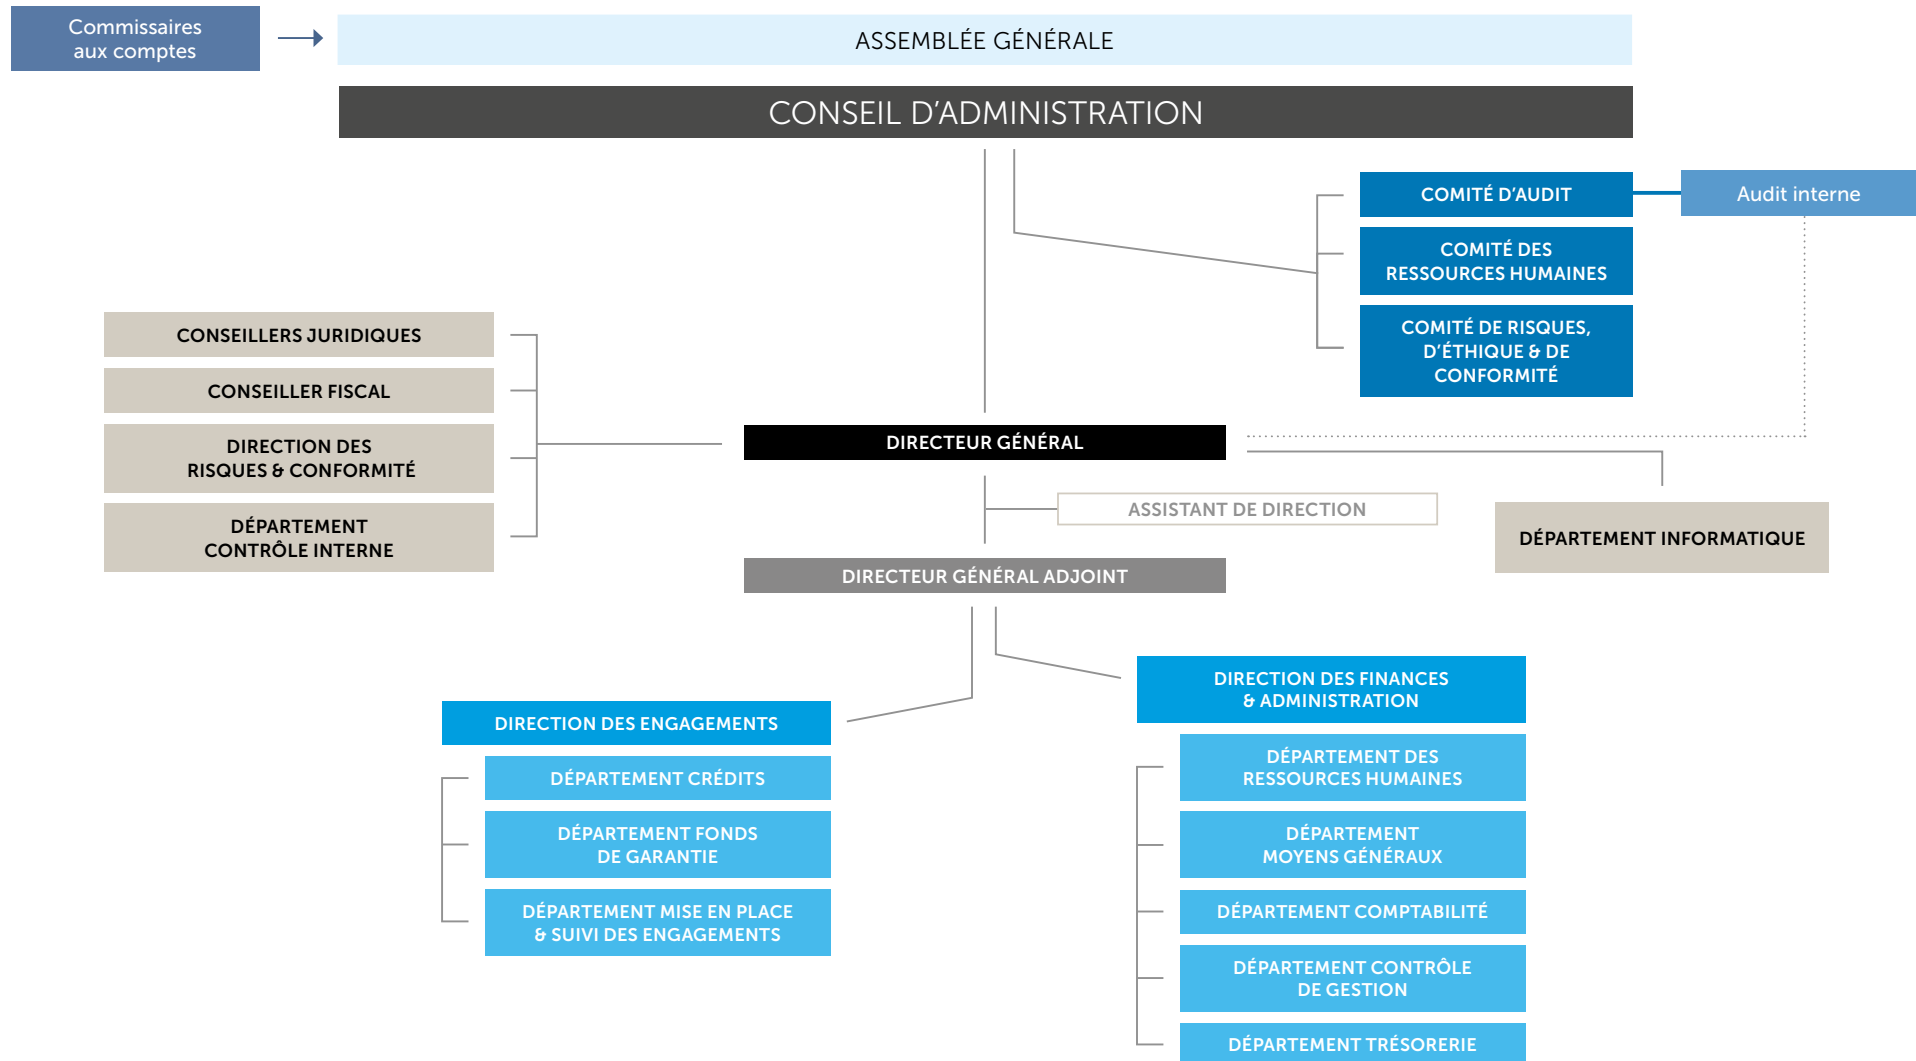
Commissaires aux comptes

ASSEMBLÉE GÉNÉRALE

CONSEIL D'ADMINISTRATION

COMITÉ D'AUDIT

Audit interne

COMITÉ DES RESSOURCES HUMAINES

COMITÉ DE RISQUES, D'ÉTHIQUE & DE CONFORMITÉ

CONSEILLERS JURIDIQUES

CONSEILLER FISCAL

DIRECTION DES RISQUES & CONFORMITÉ

DÉPARTEMENT CONTRÔLE INTERNE

DIRECTEUR GÉNÉRAL

ASSISTANT DE DIRECTION

DÉPARTEMENT INFORMATIQUE

DIRECTEUR GÉNÉRAL ADJOINT

DIRECTION DES ENGAGEMENTS

DÉPARTEMENT CRÉDITS

DÉPARTEMENT FONDS DE GARANTIE

DÉPARTEMENT MISE EN PLACE & SUIVI DES ENGAGEMENTS

DIRECTION DES FINANCES & ADMINISTRATION

DÉPARTEMENT DES RESSOURCES HUMAINES

DÉPARTEMENT MOYENS GÉNÉRAUX

DÉPARTEMENT COMPTABILITÉ

DÉPARTEMENT CONTRÔLE DE GESTION

DÉPARTEMENT TRÉSORERIE